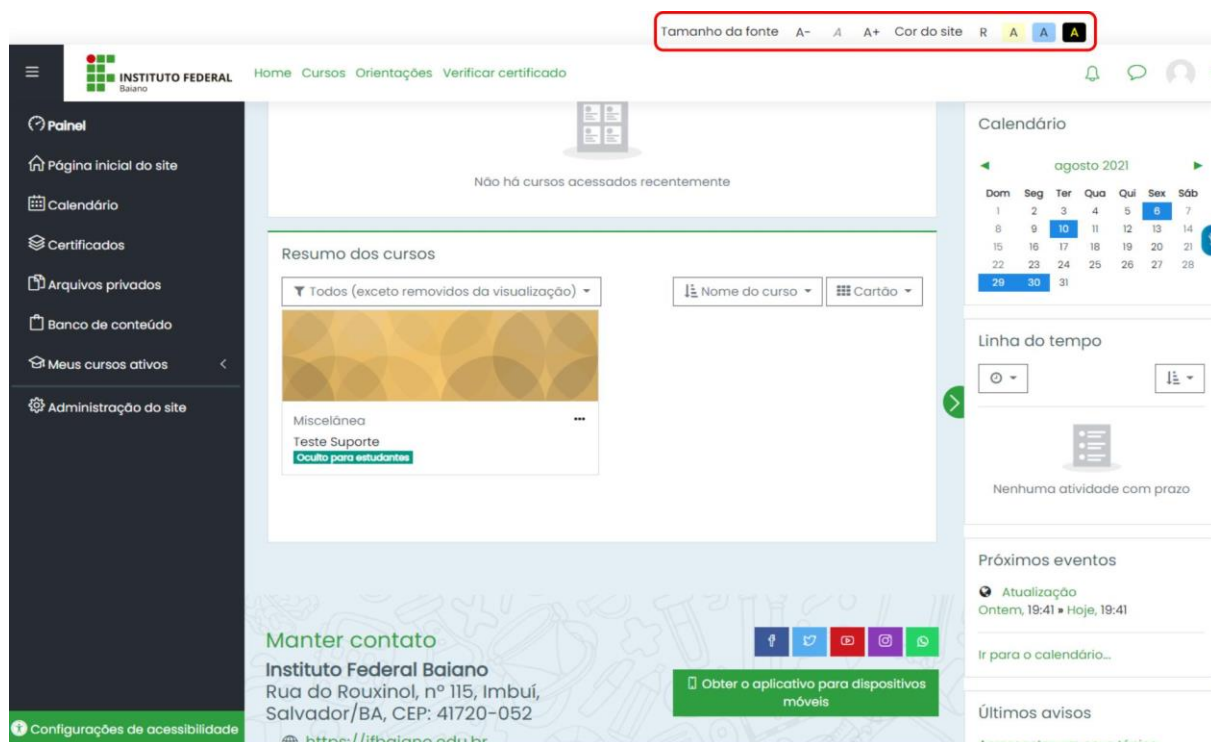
Tamanho da fonte A- A A+ Cor do site R A A A

INSTITUTO FEDERAL Baiano

Home Cursos Orientações Verificar certificado

Painel

Página inicial do site

Calendário

Certificados

Arquivos privados

Banco de conteúdo

Meus cursos ativos

Administração do site

Configurações de acessibilidade

Não há cursos acessados recentemente

Resumo dos cursos

Todos (exceto removidos da visualização)

Nome do curso

Cartão

Miscelânea

Teste Suporte

Oculto para estudantes

Manter contato

Instituto Federal Baiano

Rua do Rouxinol, nº 115, Imbuí, Salvador/BA, CEP: 41720-052

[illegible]

Obter o aplicativo para dispositivos móveis

Calendário

agosto 2021

| Dom | Seg | Ter | Qua | Qui | Sex | Sáb |
|---|---|---|---|---|---|---|
| 1 | 2 | 3 | 4 | 5 | 6 | 7 |
| 8 | 9 | 10 | 11 | 12 | 13 | 14 |
| 15 | 16 | 17 | 18 | 19 | 20 | 21 |
| 22 | 23 | 24 | 25 | 26 | 27 | 28 |
| 29 | 30 | 31 | | | | |

Linha do tempo

Nenhuma atividade com prazo

Próximos eventos

Atualização

Ontem, 19:41 » Hoje, 19:41

Ir para o calendário...

Últimos avisos